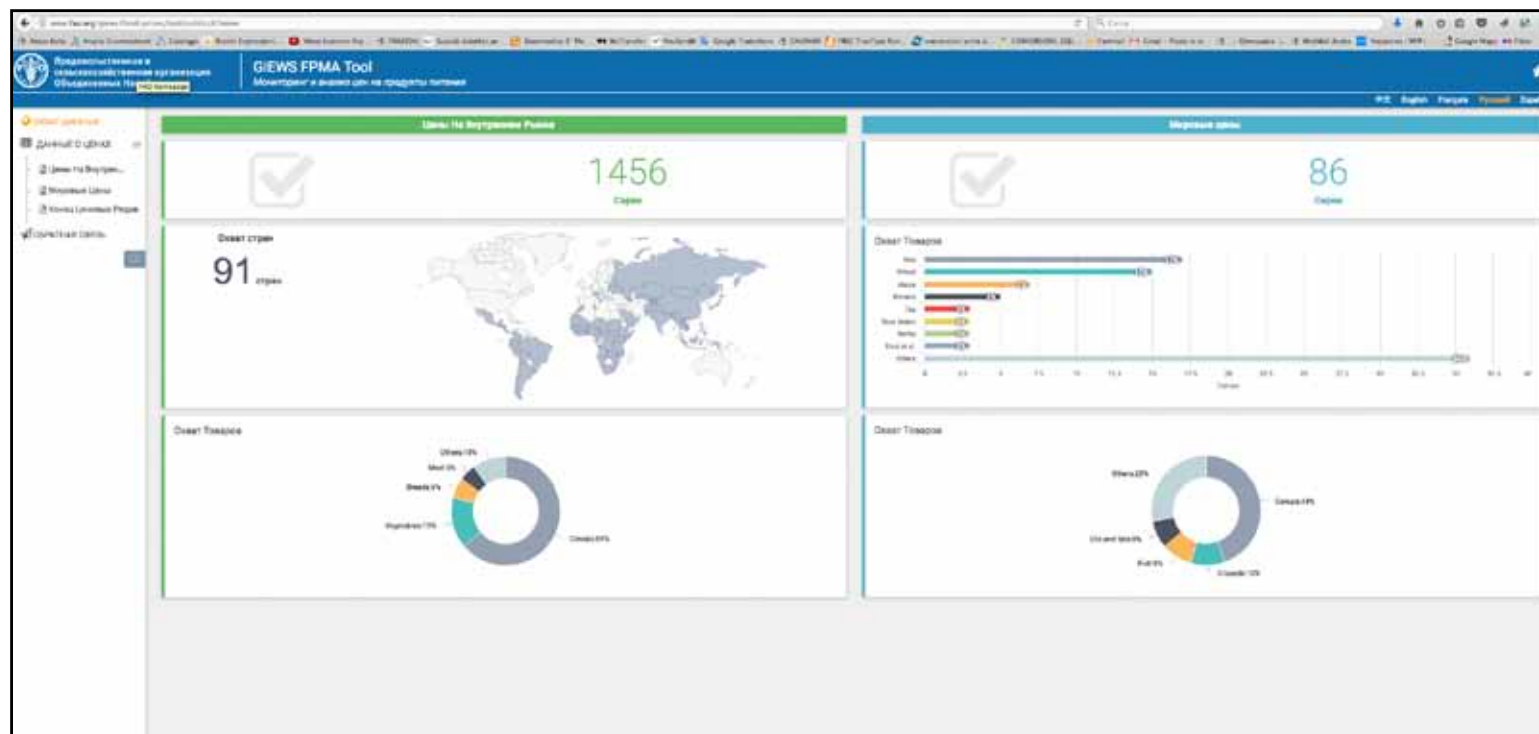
GIEWS FPMA Tool

Мониторинг и анализ цен на продукты питания

Продовольственная и сельскохозяйственная организация Объединенных Наций

FAO homepage

English Français Русский

Обзор данных

ДАННЫЕ О ЦЕНАХ

Цены На Внутрен...

Мировые Цены

Кончи Ценовых Предуп

ОБРАТНАЯ СВЯЗЬ

Цены На Внутренним Рынке

Мировые цены

1456

Серии

86

Серии

Охват стран

91 стран

Охват Товаров

Rice

Wheat

Maize

Sorghum

Oil

Охват Товаров

Others 10%

Meat 3%

Breads 5%

Vegetables 13%

Cereals 69%

Охват Товаров

Others 22%

Cereals 44%

Oils and fats 8%

Fruit 8%

Cereals 12%